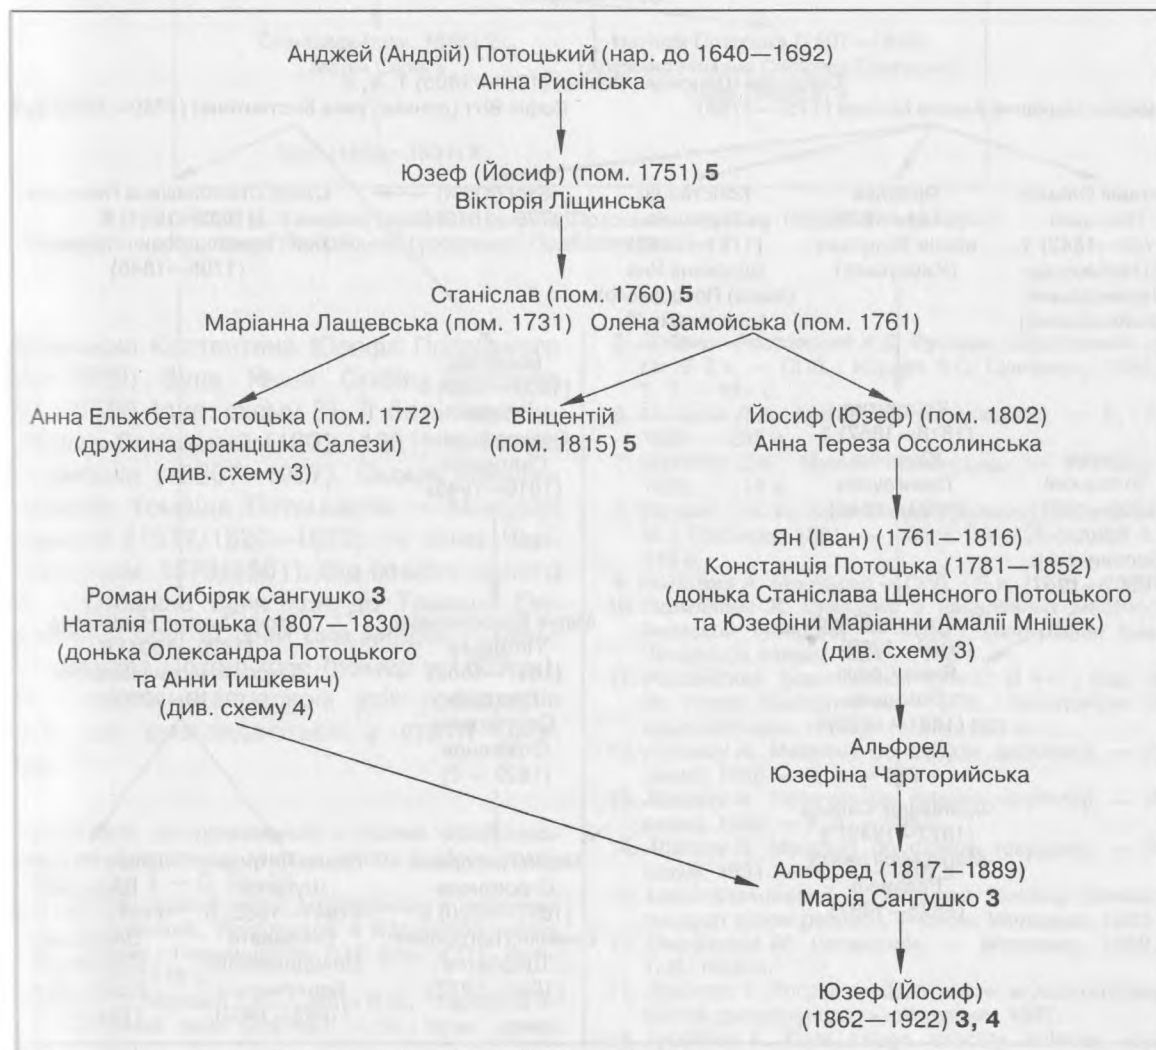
Анджей (Андрій) Потоцький (нар. до 1640—1692)
Анна Рисінська

Юзеф (Йосиф) (пом. 1751) **5**
Вікторія Ліщинська

Станіслав (пом. 1760) **5**
Маріанна Лащевська (пом. 1731) Олена Замойська (пом. 1761)

Анна Ельжбета Потоцька (пом. 1772)
(дружина Францішка Салези)
(див. схему 3)

Вінцентій
(пом. 1815) **5**

Йосиф (Юзеф) (пом. 1802)
Анна Тереза Оссолинська

Ян (Іван) (1761—1816)
Констанція Потоцька (1781—1852)
(донька Станіслава Щенсного Потоцького
та Юзефіни Маріанни Амалії Мнішек)
(див. схему 3)

Роман Сибіряк Сангушко **3**
Наталія Потоцька (1807—1830)
(донька Олександра Потоцького
та Анни Тишкевич)
(див. схему 4)

Альфред
Юзефіна Чарторийська

Альфред (1817—1889)
Марія Сангушко **3**

Юзеф (Йосиф)
(1862—1922) **3, 4**